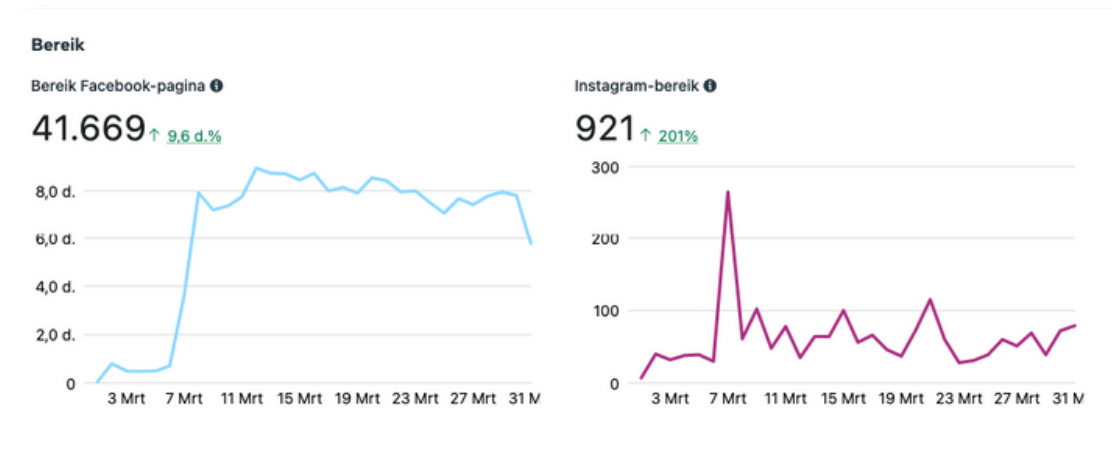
Bereik

Bereik Facebook-pagina

41.669 ↑ 9,6 d.%

8,0 d.
6,0 d.
4,0 d.
2,0 d.
0

3 Mrt 7 Mrt 11 Mrt 15 Mrt 19 Mrt 23 Mrt 27 Mrt 31 M

Instagram-bereik

921 ↑ 201%

300
200
100
0

3 Mrt 7 Mrt 11 Mrt 15 Mrt 19 Mrt 23 Mrt 27 Mrt 31 M